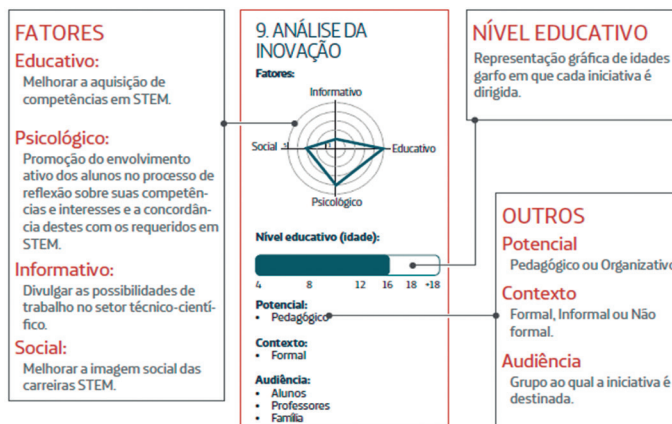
FATORES

Educativo:
Melhorar a aquisição de competências em STEM.

Psicológico:
Promoção do envolvimento ativo dos alunos no processo de reflexão sobre suas competências e interesses e a concordância destes com os requeridos em STEM.

Informativo:
Divulgar as possibilidades de trabalho no setor técnico-científico.

Social:
Melhorar a imagem social das carreiras STEM.

9. ANÁLISE DA INOVAÇÃO

Fatores:

Informativo

Social

Educativo

Psicológico

Nível educativo (idade):

4 8 12 16 18 +18

Potencial:
• Pedagógico

Contexto:
• Formal

Audiência:
• Alunos
• Professores
• Família

NÍVEL EDUCATIVO
Representação gráfica de idades garfo em que cada iniciativa é dirigida.

OUTROS

Potencial
Pedagógico ou Organizativo

Contexto
Formal, Informal ou Não formal.

Audiência
Grupo ao qual a iniciativa é destinada.